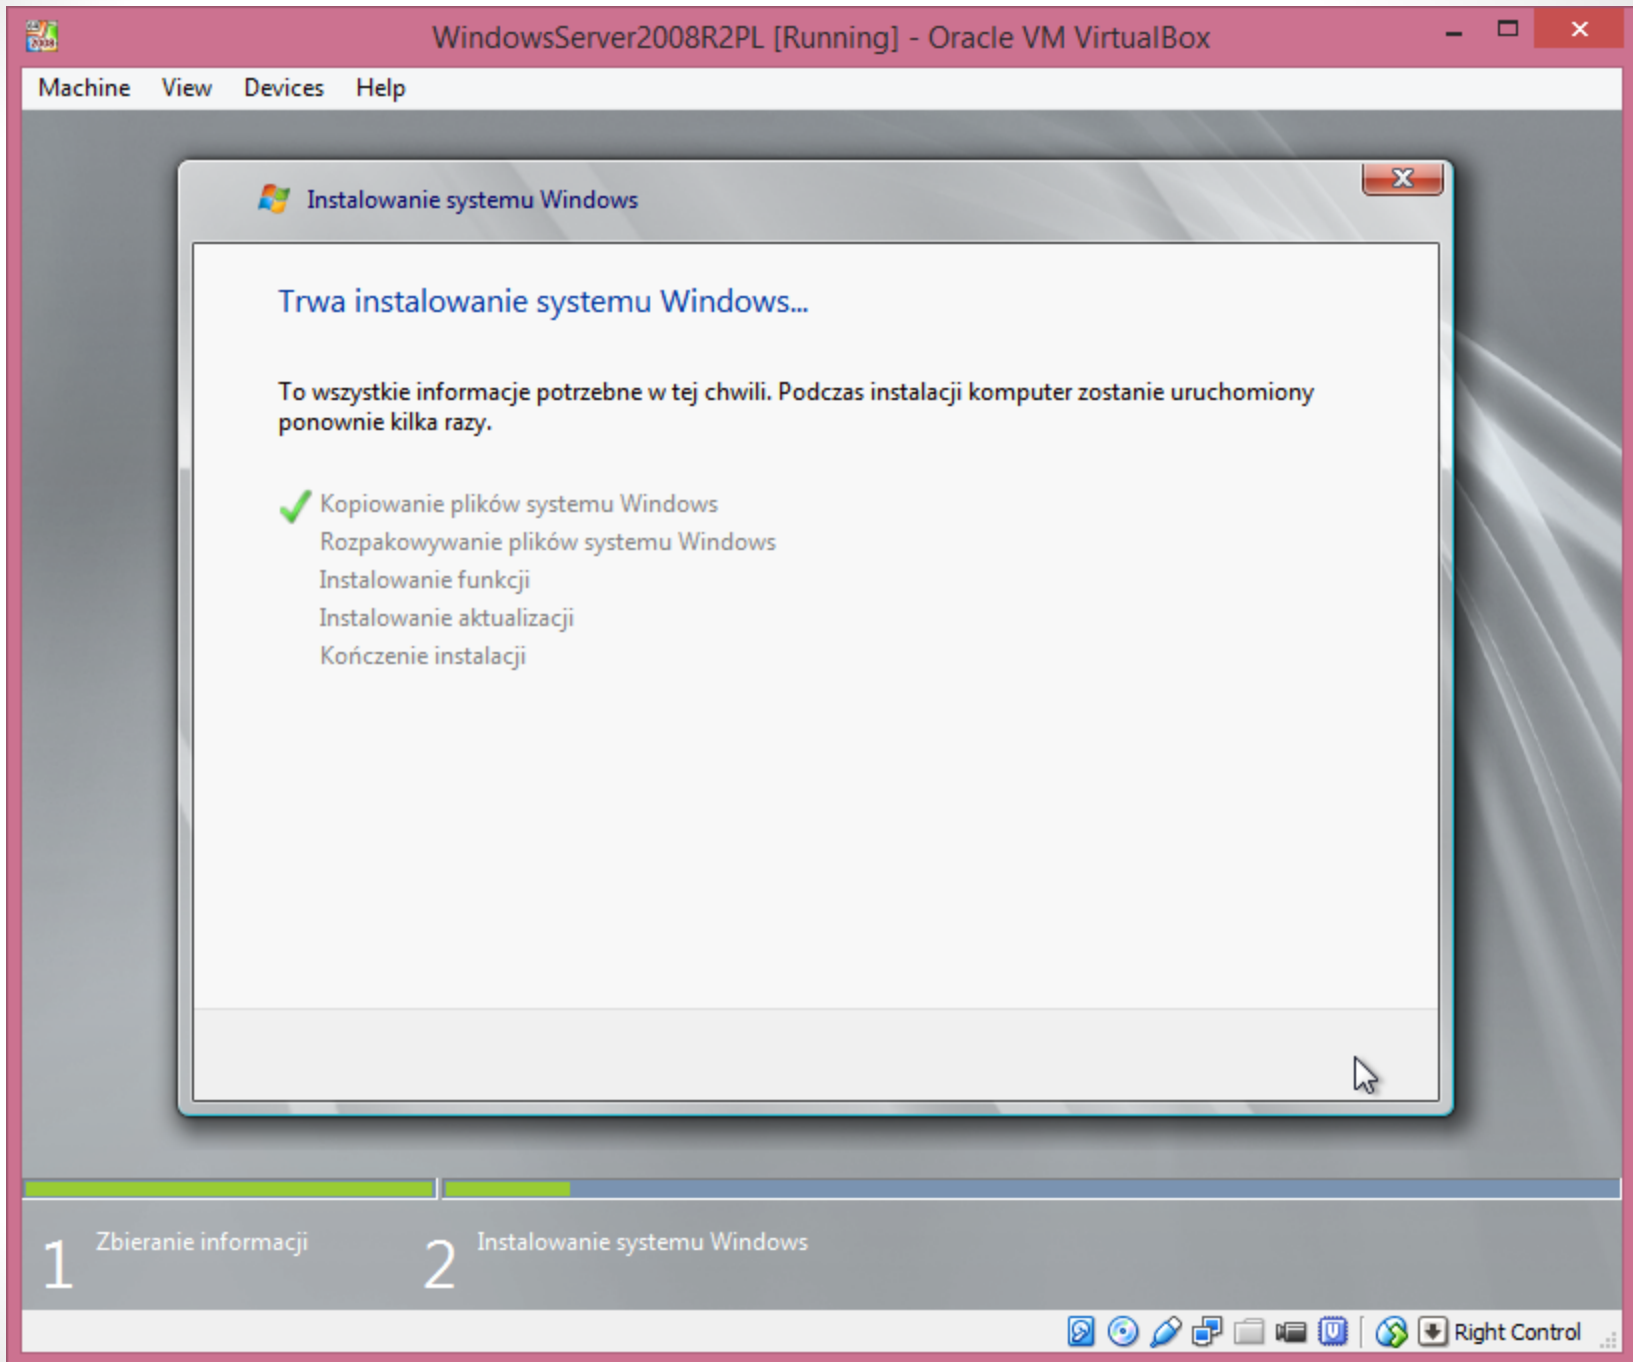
WindowsServer2008R2PL [Running] - Oracle VM VirtualBox

Machine View Devices Help

Instalowanie systemu Windows

Trwa instalowanie systemu Windows...

To wszystkie informacje potrzebne w tej chwili. Podczas instalacji komputer zostanie uruchomiony ponownie kilka razy.

Kopiowanie plików systemu Windows
Rozpakowywanie plików systemu Windows
Instalowanie funkcji
Instalowanie aktualizacji
Kończenie instalacji

1 Zbieranie informacji

2 Instalowanie systemu Windows

Right Control